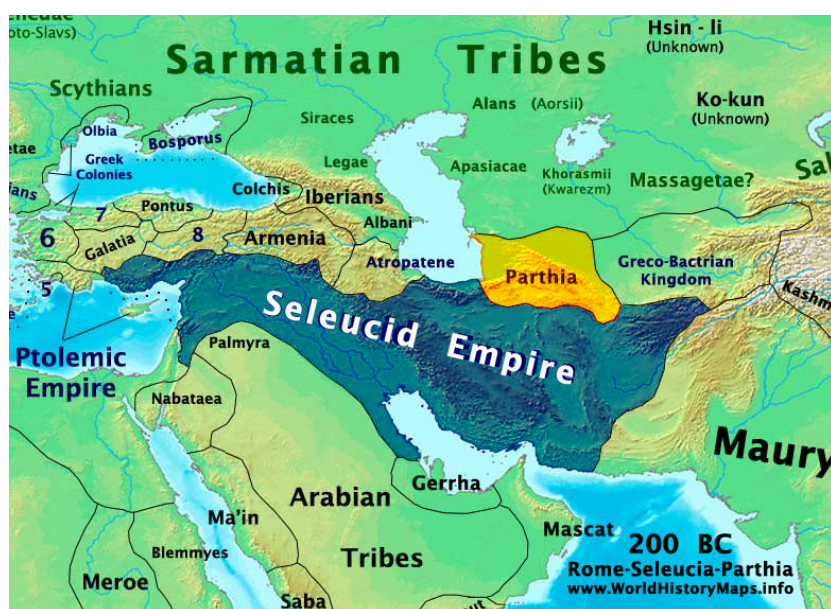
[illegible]eneae
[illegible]oto-Slavs)
Sarmatian Tribes
Hsin - li
(Unknown)
Scythians
Olbia
Bosporus
Greek Colonies
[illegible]tae
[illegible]ans
Siraces
Alans (Aorsii)
Ko-kun
(Unknown)
Legae
Apasiacae
Khorasmii
(Kwarezm)
Massagetae?
Sa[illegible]
Colchis
Iberians
Pontus
7
Albani
6
Galatia
8
Armenia
Atropatene
Parthia
Greco-Bactrian Kingdom
Kashm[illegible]
5
Seleucid Empire
Ptolemic Empire
Palmyra
Nabataea
Maury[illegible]
Arabian
Gerrha
Ma'in
Blemmyes
Tribes
Mascat
Meroe
Saba
200 BC
Rome-Seleucia-Parthia
www.WorldHistoryMaps.info